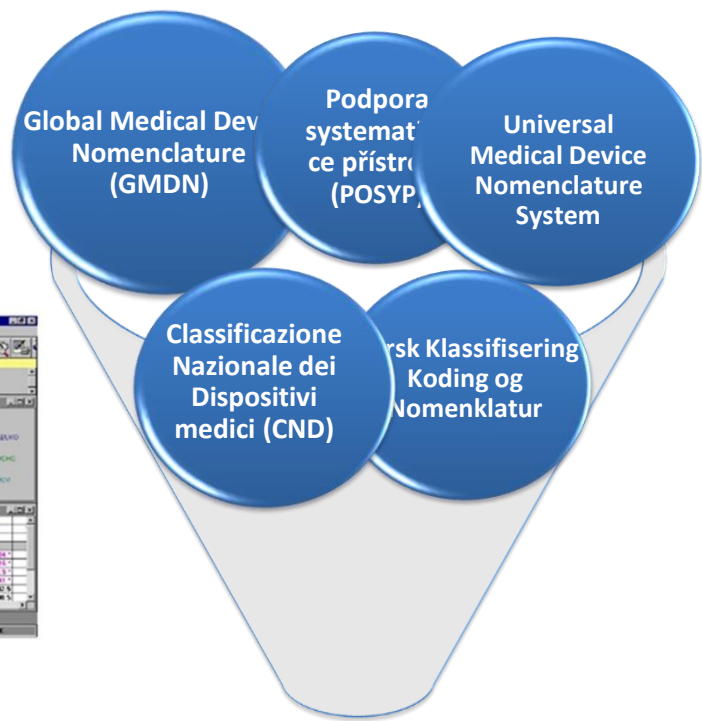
Global Medical Dev
Nomenclature
(GMDN)

Podpora
systemat
ce přístro
(POSYP)

Universal
Medical Device
Nomenclature
System

Classificazione
Nazionale dei
Dispositivi
medici (CND)

rsk Klassifisering
Koding og
Nomenklatur